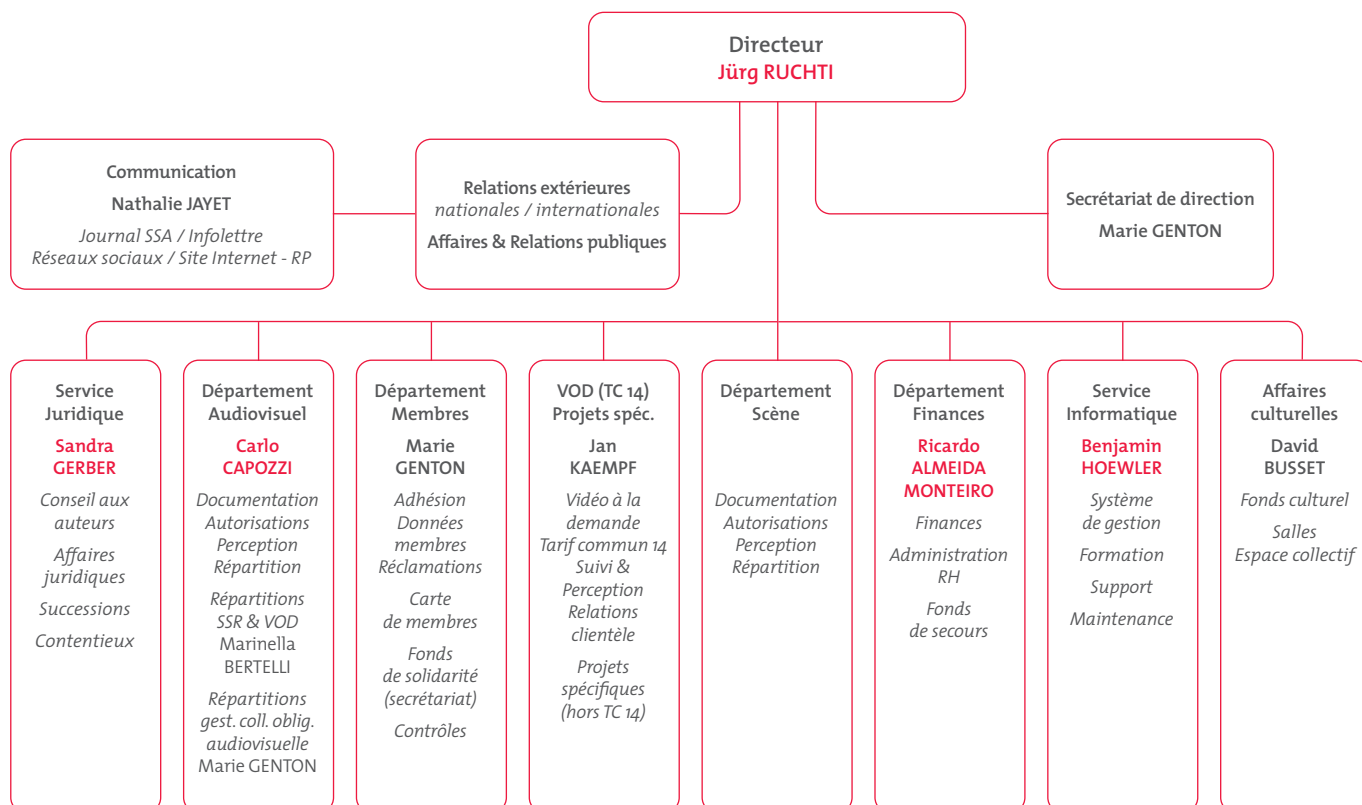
Directeur
Jürg RUCHTI

Communication
Nathalie JAYET
Journal SSA / Infolettre
Réseaux sociaux / Site Internet - RP

Relations extérieures
nationales / internationales
Affaires & Relations publiques

Secrétariat de direction
Marie GENTON

Service Juridique
Sandra GERBER
Conseil aux auteurs
Affaires juridiques
Successions
Contentieux

Département Audiovisuel
Carlo CAPOZZI
Documentation
Autorisations
Perception
Répartition
Répartitions SSR & VOD
Marinella BERTELLI
Répartitions gest. coll. oblig. audiovisuelle
Marie GENTON

Département Membres
Marie GENTON
Adhésion
Données membres
Réclamations
Carte de membres
Fonds de solidarité (secrétariat)
Contrôles

VOD (TC 14) Projets spéc.
Jan KAEMPF
Vidéo à la demande
Tarif commun 14
Suivi & Perception
Relations clientèle
Projets spécifiques (hors TC 14)

Département Scène
Documentation
Autorisations
Perception
Répartition

Département Finances
Ricardo ALMEIDA MONTEIRO
Finances
Administration RH
Fonds de secours

Service Informatique
Benjamin HOEWLER
Système de gestion
Formation
Support
Maintenance

Affaires culturelles
David BUSSET
Fonds culturel
Salles
Espace collectif